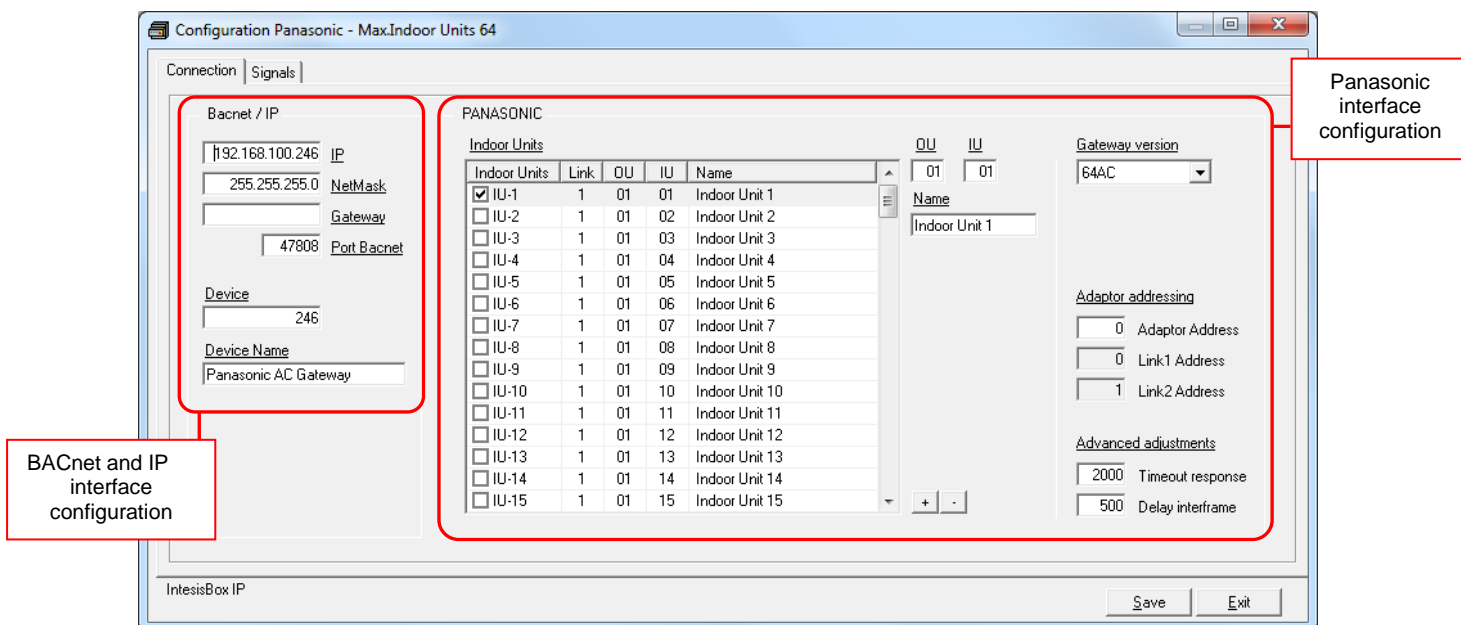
Configuration Panasonic - Max.Indoor Units 64

Connection | Signals

Bacnet / IP

192.168.100.246 IP
255.255.255.0 NetMask
Gateway
47808 Port Bacnet

Device
246

Device Name
Panasonic AC Gateway

PANASONIC

Indoor Units

| Indoor Units | Link | OU | IU | Name |
|---|---|---|---|---|
| IU-1 | 1 | 01 | 01 | Indoor Unit 1 |
| IU-2 | 1 | 01 | 02 | Indoor Unit 2 |
| IU-3 | 1 | 01 | 03 | Indoor Unit 3 |
| IU-4 | 1 | 01 | 04 | Indoor Unit 4 |
| IU-5 | 1 | 01 | 05 | Indoor Unit 5 |
| IU-6 | 1 | 01 | 06 | Indoor Unit 6 |
| IU-7 | 1 | 01 | 07 | Indoor Unit 7 |
| IU-8 | 1 | 01 | 08 | Indoor Unit 8 |
| IU-9 | 1 | 01 | 09 | Indoor Unit 9 |
| IU-10 | 1 | 01 | 10 | Indoor Unit 10 |
| IU-11 | 1 | 01 | 11 | Indoor Unit 11 |
| IU-12 | 1 | 01 | 12 | Indoor Unit 12 |
| IU-13 | 1 | 01 | 13 | Indoor Unit 13 |
| IU-14 | 1 | 01 | 14 | Indoor Unit 14 |
| IU-15 | 1 | 01 | 15 | Indoor Unit 15 |

OU IU
01 01
Name
Indoor Unit 1
+ -

Gateway version
64AC

Adaptor addressing
0 Adaptor Address
0 Link1 Address
1 Link2 Address

Advanced adjustments
2000 Timeout response
500 Delay interframe

Panasonic interface configuration

BACnet and IP interface configuration

IntesisBox IP

Save Exit